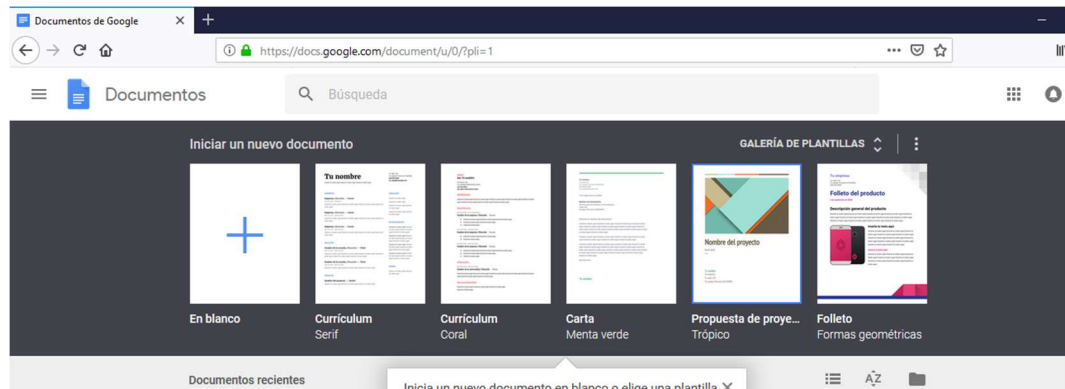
Documentos de Google ×
+
https://docs.google.com/document/u/0/?pli=1
Documentos
Búsqueda
Iniciar un nuevo documento
GALERÍA DE PLANTILLAS
Tu nombre
Nombre del proyecto
Folleto del producto
Descripción general del producto
En blanco
Currículum
Serif
Currículum
Coral
Carta
Menta verde
Propuesta de proye...
Trópico
Folleto
Formas geométricas
Documentos recientes
Inicia un nuevo documento en blanco o elige una plantilla ×